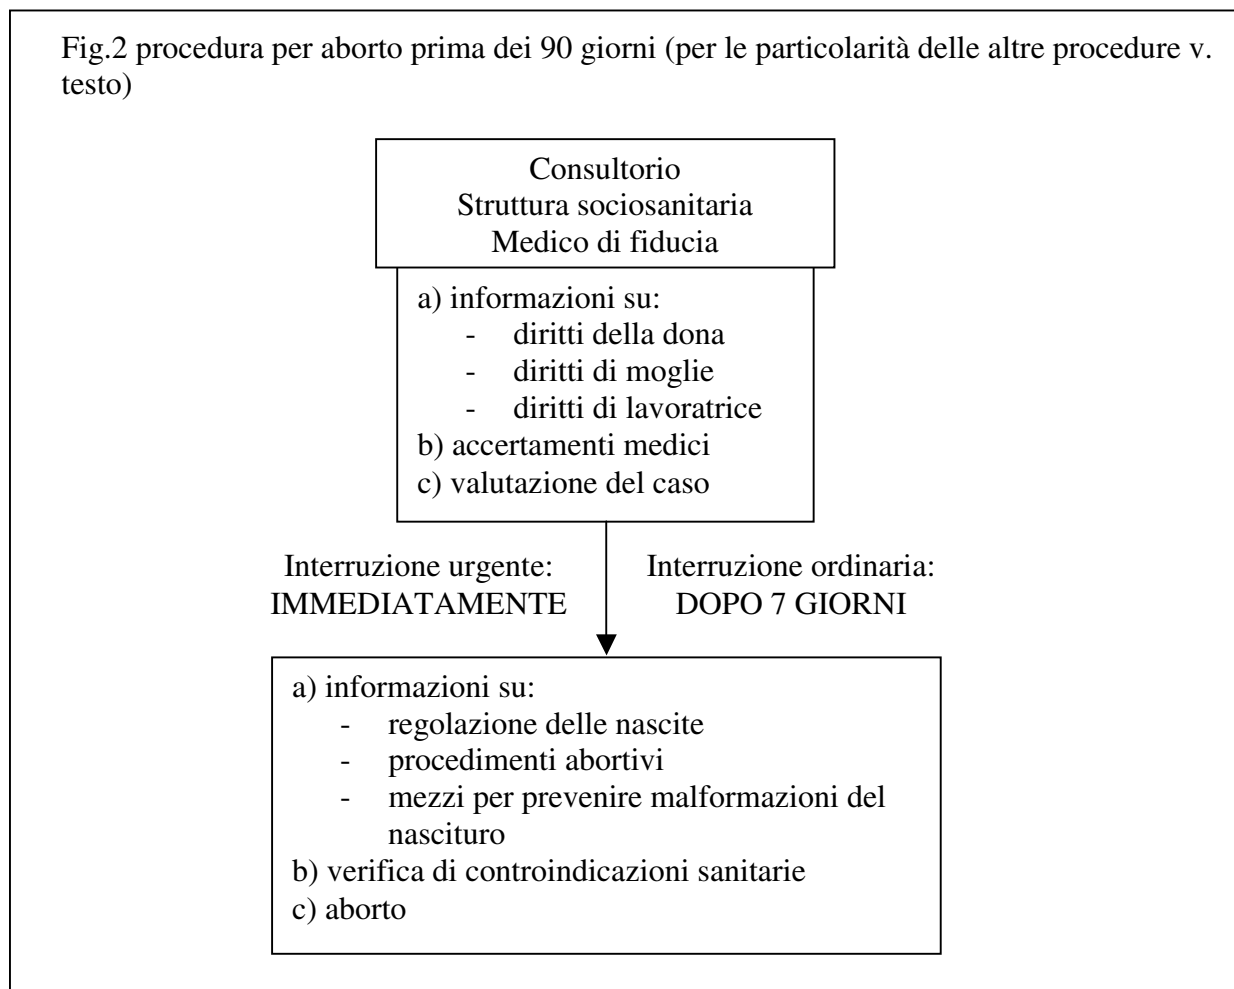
Fig.2 procedura per aborto prima dei 90 giorni (per le particolarità delle altre procedure v. testo)

Consultorio
Struttura sociosanitaria
Medico di fiducia

a) informazioni su:
- diritti della dona
- diritti di moglie
- diritti di lavoratrice
b) accertamenti medici
c) valutazione del caso

Interruzione urgente:
IMMEDIATAMENTE

Interruzione ordinaria:
DOPO 7 GIORNI

a) informazioni su:
- regolazione delle nascite
- procedimenti abortivi
- mezzi per prevenire malformazioni del nascituro
b) verifica di controindicazioni sanitarie
c) aborto